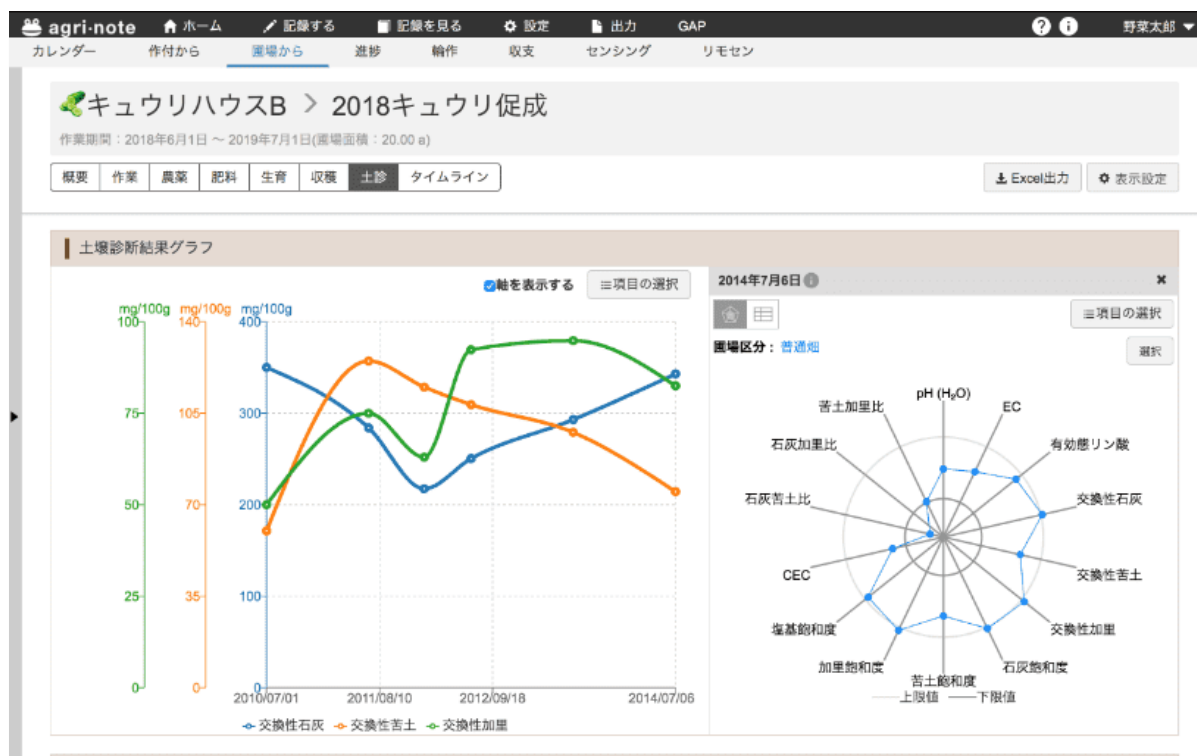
agri-note ホーム 記録する 記録を見る 設定 出力 GAP 野菜太郎

カレンダー 作付から 圃場から 進捗 輪作 収支 センシング リモセン

キュウリハウスB > 2018キュウリ促成

作業期間：2018年6月1日 〜 2019年7月1日(圃場面積：20.00 a)

概要 作業 農薬 肥料 生育 収穫 土診 タイムライン

Excel出力 表示設定

土壌診断結果グラフ

軸を表示する ≡項目の選択

mg/100g mg/100g mg/100g

100 140 400
75 105 300
50 70 200
25 35 100
0 0 0

2010/07/01 2011/08/10 2012/09/18 2014/07/06

交換性石灰 交換性苦土 交換性加里

2014年7月6日

≡項目の選択

圃場区分： 普通畑

選択

pH ($H_2O$)
EC
有効態リン酸
交換性石灰
交換性苦土
交換性加里
石灰飽和度
苦土飽和度
加里飽和度
塩基飽和度
CEC
石灰苦土比
石灰加里比
苦土加里比

上限値 下限値